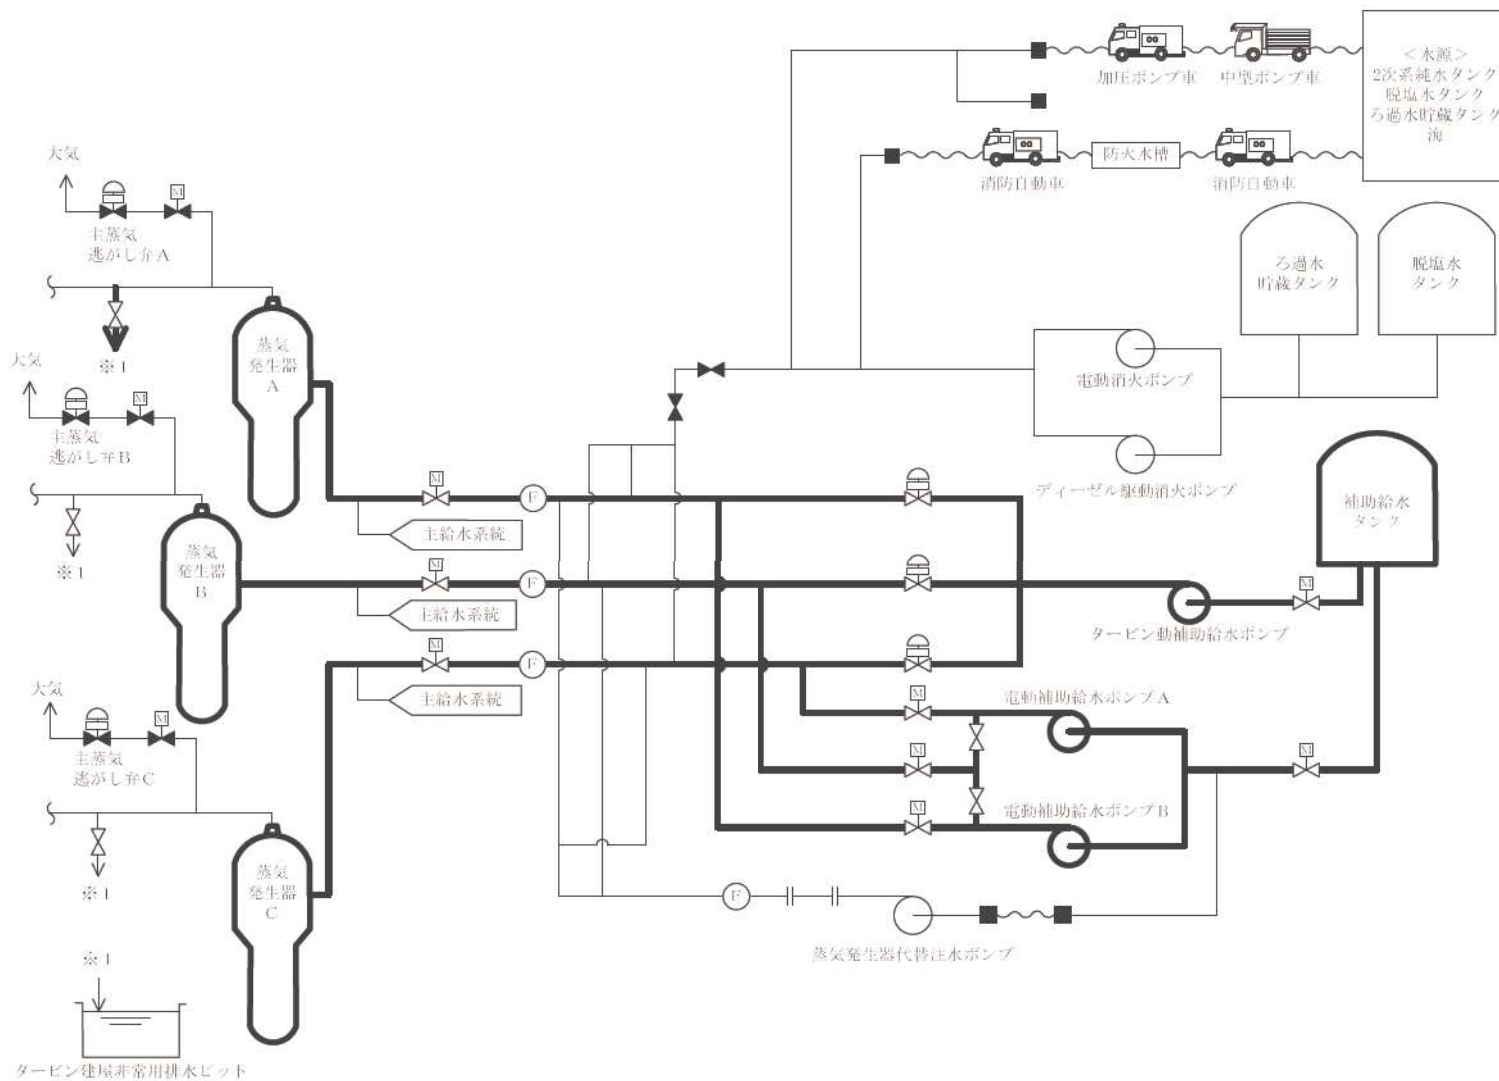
加圧ポンプ車　中型ポンプ車

＜水源＞
2次系純水タンク
脱塩水タンク
ろ過水貯蔵タンク
海

消防自動車　防火水槽　消防自動車

大気
M
主蒸気
逃がし弁A

※1

蒸気
発生器
A

大気
M
主蒸気
逃がし弁B

※1

蒸気
発生器
B

ろ過水
貯蔵タンク

脱塩水
タンク

電動消火ポンプ

ディーゼル駆動消火ポンプ

補助給水
タンク

M
F
主給水系統

M
F
主給水系統

M
F
主給水系統

タービン動補助給水ポンプ

M

大気
M
主蒸気
逃がし弁C

※1

蒸気
発生器
C

M
電動補助給水ポンプA

M

M
電動補助給水ポンプB

M

F

蒸気発生器代替注水ポンプ

※1

タービン建屋非常用排水ピット